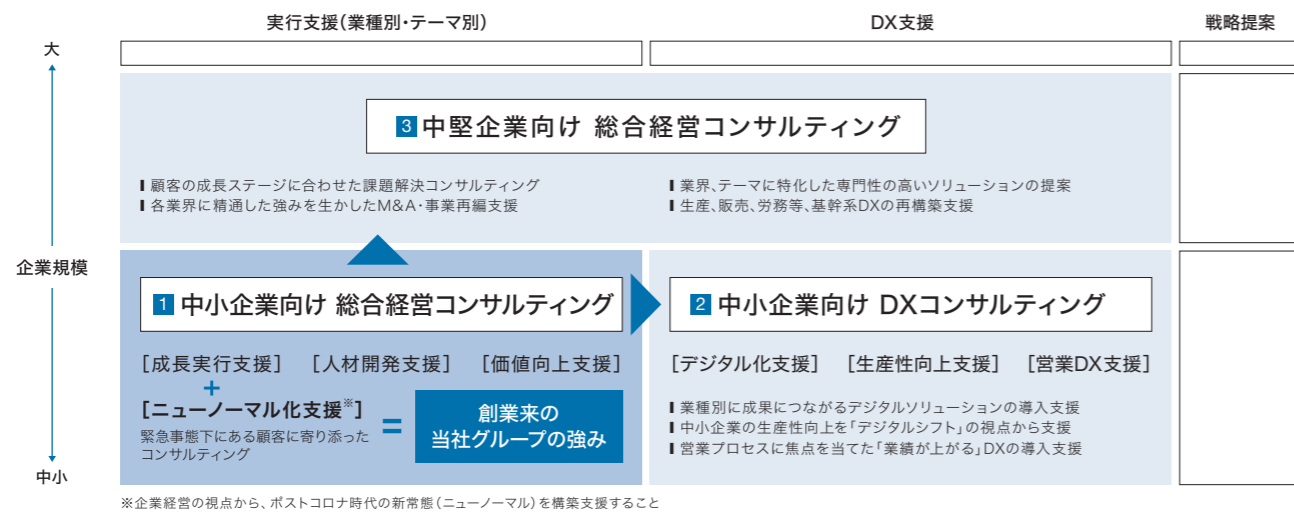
実行支援(業種別・テーマ別)

DX支援

戦略提案

大

企業規模

中小

3 中堅企業向け 総合経営コンサルティング

顧客の成長ステージに合わせた課題解決コンサルティング
各業界に精通した強みを生かしたM&A・事業再編支援

業界、テーマに特化した専門性の高いソリューションの提案
生産、販売、労務等、基幹系DXの再構築支援

1 中小企業向け 総合経営コンサルティング

[成長実行支援] [人材開発支援] [価値向上支援]

+

[ニューノーマル化支援※]

緊急事態下にある顧客に寄り添ったコンサルティング

=

創業来の当社グループの強み

2 中小企業向け DXコンサルティング

[デジタル化支援] [生産性向上支援] [営業DX支援]

業種別に成果につながるデジタルソリューションの導入支援
中小企業の生産性向上を「デジタルシフト」の視点から支援
営業プロセスに焦点を当てた「業績が上がる」DXの導入支援

※企業経営の視点から、ポストコロナ時代の新常態(ニューノーマル)を構築支援すること